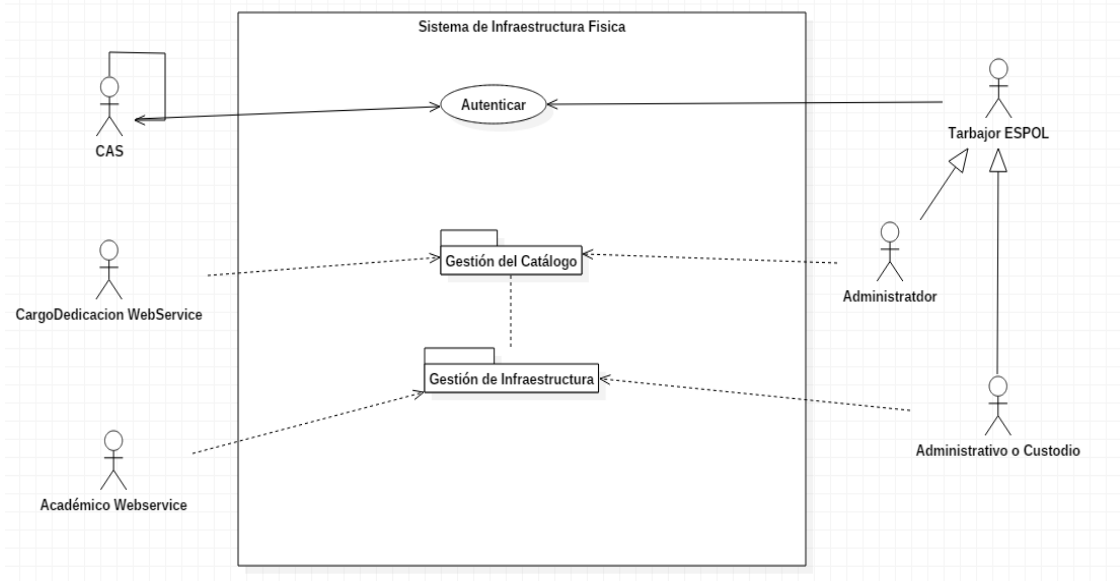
Sistema de Infraestructura Fisica

CAS

Autenticar

Tarbajor ESPOL

CargoDedicacion WebService

Gestión del Catálogo

Administratdor

Gestión de Infraestructura

Administrativo o Custodio

Académico Webservice